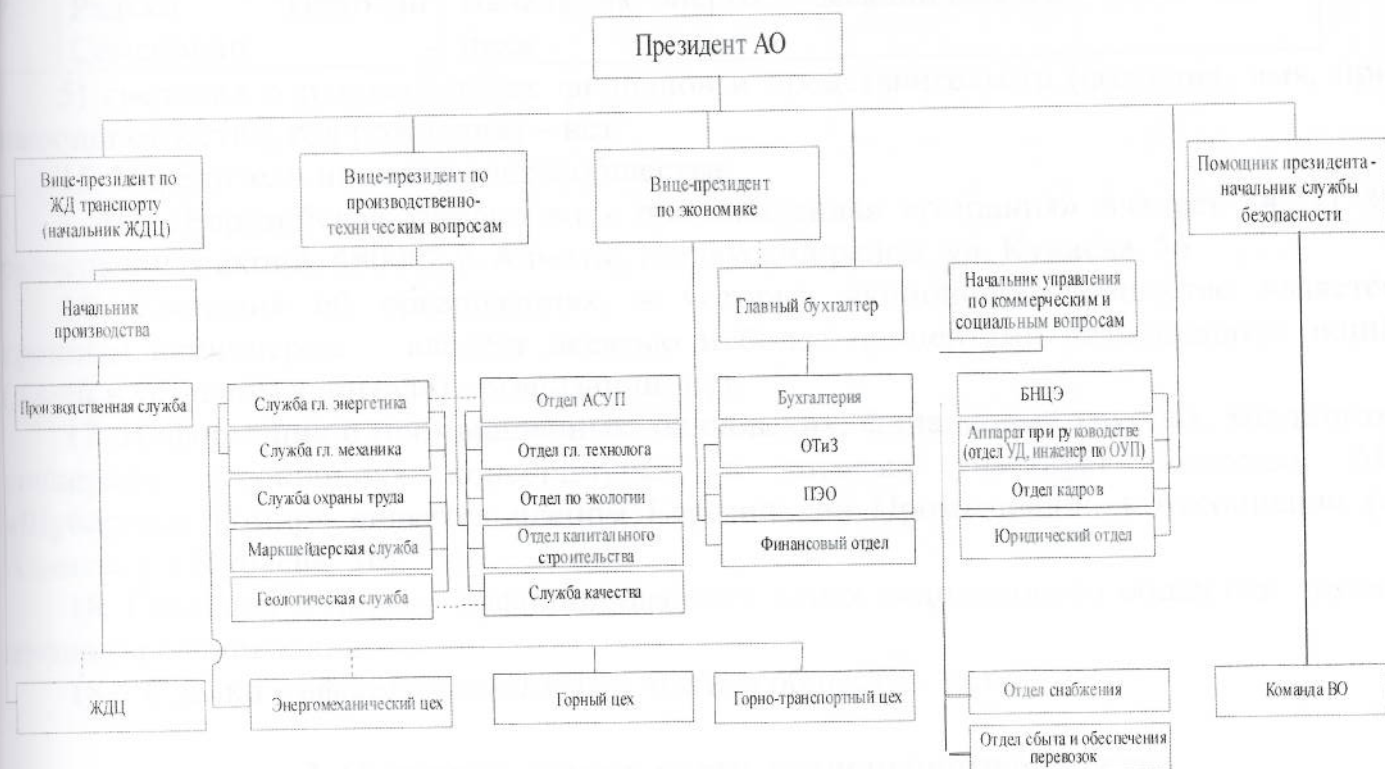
Президент АО

Вице-президент по ЖД транспорту (начальник ЖДЦ)

Вице-президент по производственно-техническим вопросам

Вице-президент по экономике

Помощник президента - начальник службы безопасности

Начальник производства

Главный бухгалтер

Начальник управления по коммерческим и социальным вопросам

Производственная служба

Служба гл. энергетика

Служба гл. механика

Служба охраны труда

Маркшейдерская служба

Геологическая служба

Отдел АСУП

Отдел гл. технолога

Отдел по экологии

Отдел капитального строительства

Служба качества

Бухгалтерия

ОТиЗ

ПЭО

Финансовый отдел

БНЦЭ

Аппарат при руководстве (отдел УД, инженер по ОУП)

Отдел кадров

Юридический отдел

ЖДЦ

Энергомеханический цех

Горный цех

Горно-транспортный цех

Отдел снабжения

Отдел сбыта и обеспечения перевозок

Команда ВО